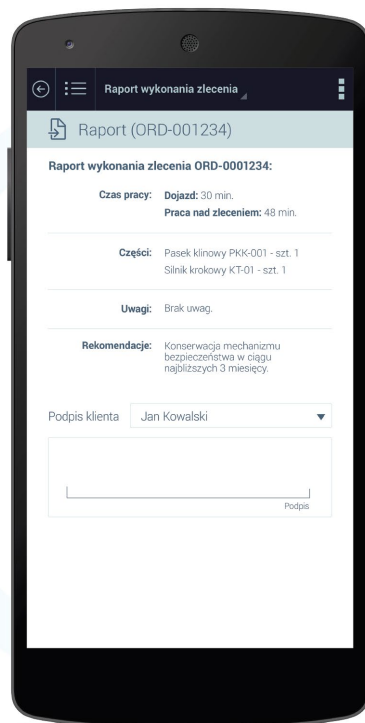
Raport wykonania zlecenia

Raport (ORD-001234)

Raport wykonania zlecenia ORD-0001234:

Czas pracy: Dojazd: 30 min.
Praca nad zleceniem: 48 min.

Części: Pasek klinowy PKK-001 - szt. 1
Silnik krokowy KT-01 - szt. 1

Uwagi: Brak uwag.

Rekomendacje: Konserwacja mechanizmu bezpieczeństwa w ciągu najbliższych 3 miesięcy.

Podpis klienta Jan Kowalski

Podpis